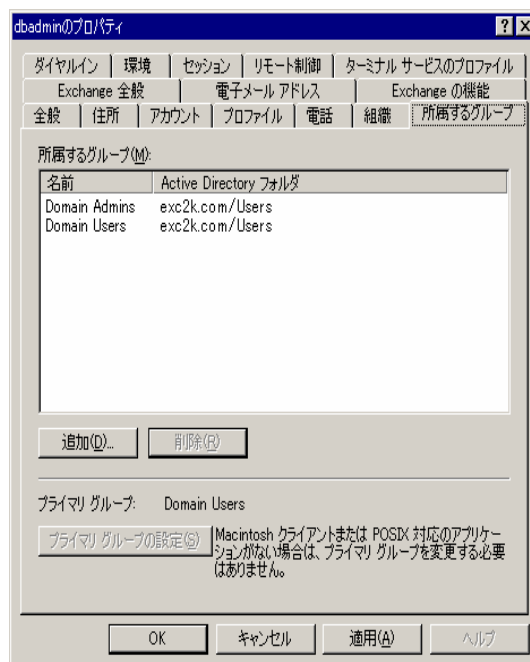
dbadminのプロパティ

?
X

ダイヤルイン | 環境 | セッション | リモート制御 | ターミナル サービスのプロファイル
Exchange 全般 | 電子メール アドレス | Exchange の機能
全般 | 住所 | アカウント | プロファイル | 電話 | 組織 | 所属するグループ

所属するグループ(M):

| 名前 | Active Directory フォルダ |
|---|---|
| Domain Admins | exc2k.com/Users |
| Domain Users | exc2k.com/Users |

追加(D)...
削除(R)

プライマリ グループ: Domain Users

プライマリ グループの設定(S)

Macintosh クライアントまたは POSIX 対応のアプリケーションがない場合は、プライマリ グループを変更する必要はありません。

OK
キャンセル
適用(A)
ヘルプ